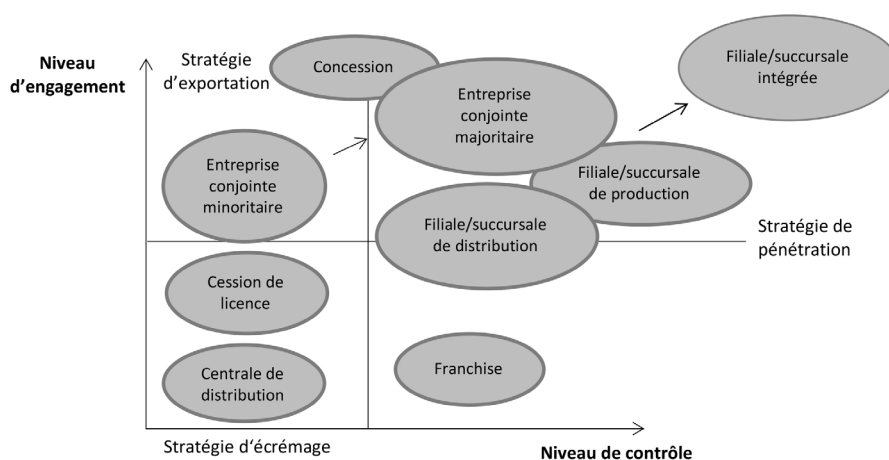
Niveau d'engagement

Stratégie d'exportation

Concession

Entreprise conjointe majoritaire

Filiale/succursale intégrée

Entreprise conjointe minoritaire

Filiale/succursale de production

Filiale/succursale de distribution

Stratégie de pénétration

Cession de licence

Franchise

Centrale de distribution

Stratégie d'écrémage

Niveau de contrôle